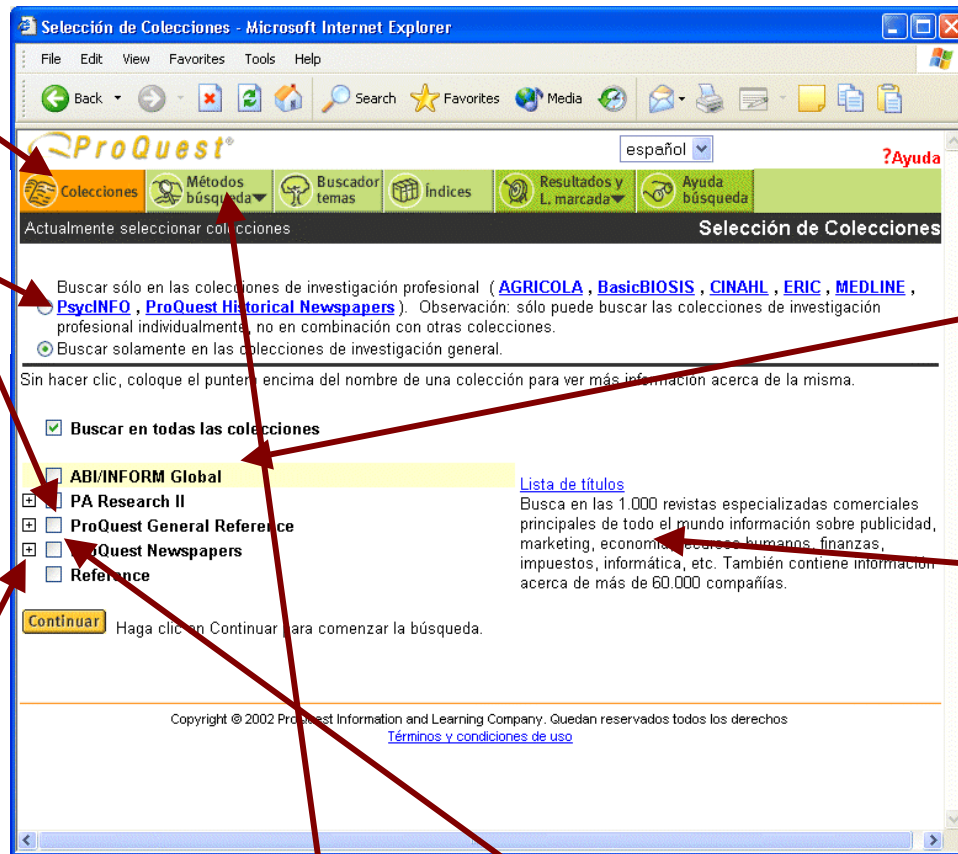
Selección de Colecciones - Microsoft Internet Explorer

File Edit View Favorites Tools Help

Back Search Favorites Media

ProQuest®

español

?Ayuda

Colecciones Métodos búsqueda Buscador temas Índices Resultados y L. marcada Ayuda búsqueda

Actualmente seleccionar colecciones

Selección de Colecciones

Buscar sólo en las colecciones de investigación profesional ( AGRICOLA , BasicBIOSIS , CINAHL , ERIC , MEDLINE , PsycINFO , ProQuest Historical Newspapers ). Observación: sólo puede buscar las colecciones de investigación profesional individualmente, no en combinación con otras colecciones.

Buscar solamente en las colecciones de investigación general.

Sin hacer clic, coloque el puntero encima del nombre de una colección para ver más información acerca de la misma.

Buscar en todas las colecciones

ABI/INFORM Global

PA Research II

ProQuest General Reference

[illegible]Quest Newspapers

Reference

Lista de títulos

Busca en las 1.000 revistas especializadas comerciales principales de todo el mundo información sobre publicidad, marketing, economía, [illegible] humanos, finanzas, impuestos, informática, etc. También contiene información acerca de más de 60.000 compañías.

Continuar Haga clic en Continuar para comenzar la búsqueda.

Copyright © 2002 Pro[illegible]est Information and Learning Company. Quedan reservados todos los derechos

Términos y condiciones de uso